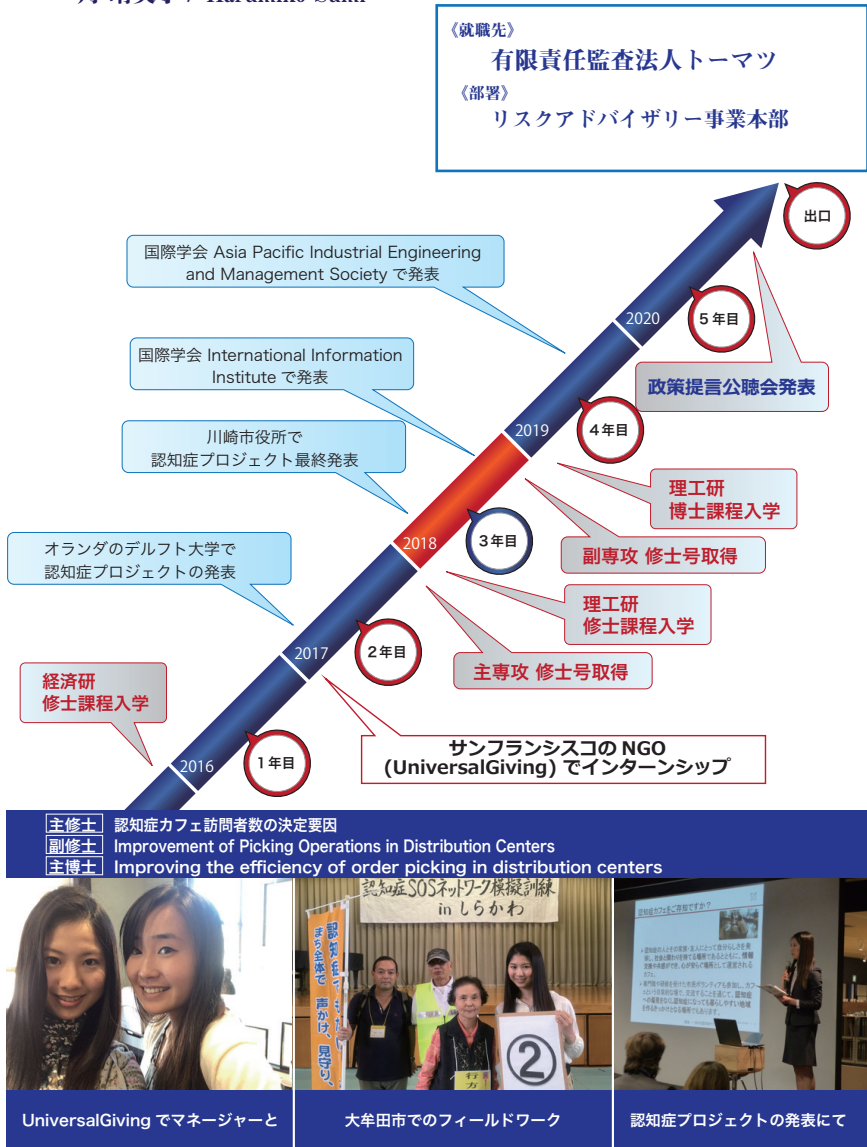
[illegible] / Harumiko Saiki

《就職先》
有限責任監査法人トーマツ
《部署》
リスクアドバイザリー事業本部

出口

国際学会 Asia Pacific Industrial Engineering and Management Society で発表

2020

5年目

国際学会 International Information Institute で発表

政策提言公聴会発表

川崎市役所で
認知症プロジェクト最終発表

2019

4年目

理工研
博士課程入学

2018

3年目

副専攻 修士号取得

オランダのデルフト大学で
認知症プロジェクトの発表

理工研
修士課程入学

2017

2年目

主専攻 修士号取得

経済研
修士課程入学

サンフランシスコの NGO
(UniversalGiving) でインターンシップ

2016

1年目

主修士 認知症カフェ訪問者数の決定要因
副修士 Improvement of Picking Operations in Distribution Centers
主博士 Improving the efficiency of order picking in distribution centers

認知症SOSネットワーク模擬訓練 in しらかわ

まち全体で 声かけ、見守り、

②

UniversalGiving でマネージャーと

大牟田市でのフィールドワーク

認知症プロジェクトの発表にて